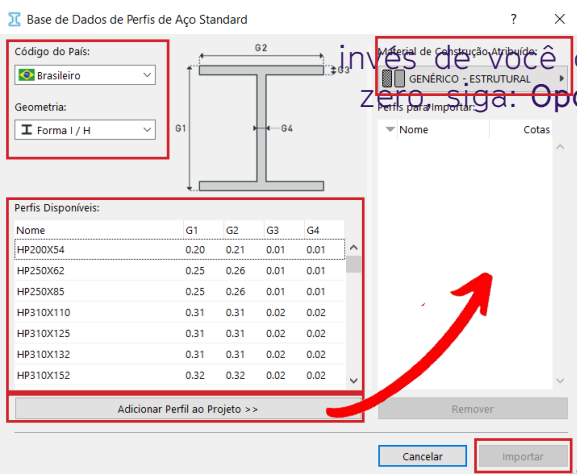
Base de Dados de Perfis de Aço Standard

?

Código do País:

Brasileiro

Geometria:

Forma I / H

G2

G3

G1

G4

invés de você c
zero, siga: Opç

Material de Construção Atribuído:

GENÉRICO - ESTRUTURAL

Perfis para Importar:

Nome

Cotas

Perfis Disponíveis:

| Nome | G1 | G2 | G3 | G4 |
|---|---|---|---|---|
| HP200X54 | 0.20 | 0.21 | 0.01 | 0.01 |
| HP250X62 | 0.25 | 0.26 | 0.01 | 0.01 |
| HP250X85 | 0.25 | 0.26 | 0.01 | 0.01 |
| HP310X110 | 0.31 | 0.31 | 0.02 | 0.02 |
| HP310X125 | 0.31 | 0.31 | 0.02 | 0.02 |
| HP310X132 | 0.31 | 0.31 | 0.02 | 0.02 |
| HP310X152 | 0.32 | 0.32 | 0.02 | 0.02 |

Adicionar Perfil ao Projeto >>

Remover

Cancelar

Importar